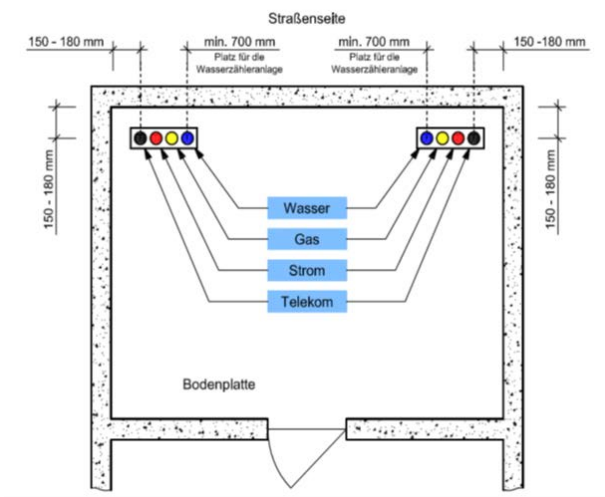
Straßenseite

150 - 180 mm

min. 700 mm
Platz für die Wasserzähleranlage

min. 700 mm
Platz für die Wasserzähleranlage

150 -180 mm

150 - 180 mm

150 - 180 mm

Wasser

Gas

Strom

Telekom

Bodenplatte